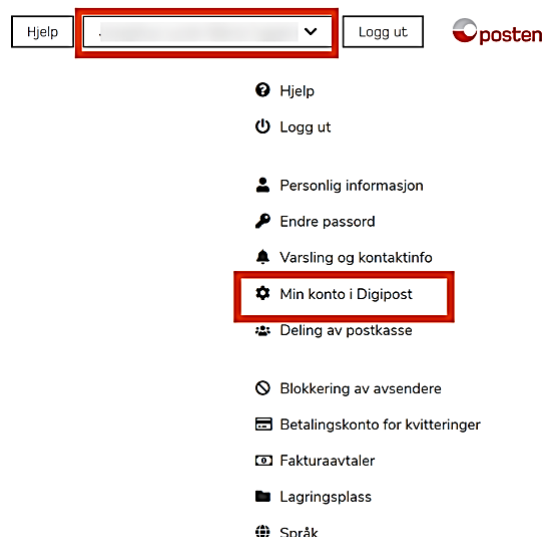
Hjelp

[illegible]

Logg ut

posten

Hjelp

Logg ut

Personlig informasjon

Endre passord

Varsling og kontaktinfo

Min konto i Digipost

Deling av postkasse

Blokkering av avsendere

Betalingskonto for kvitteringer

Fakturaavtaler

Lagringsplass

Språk